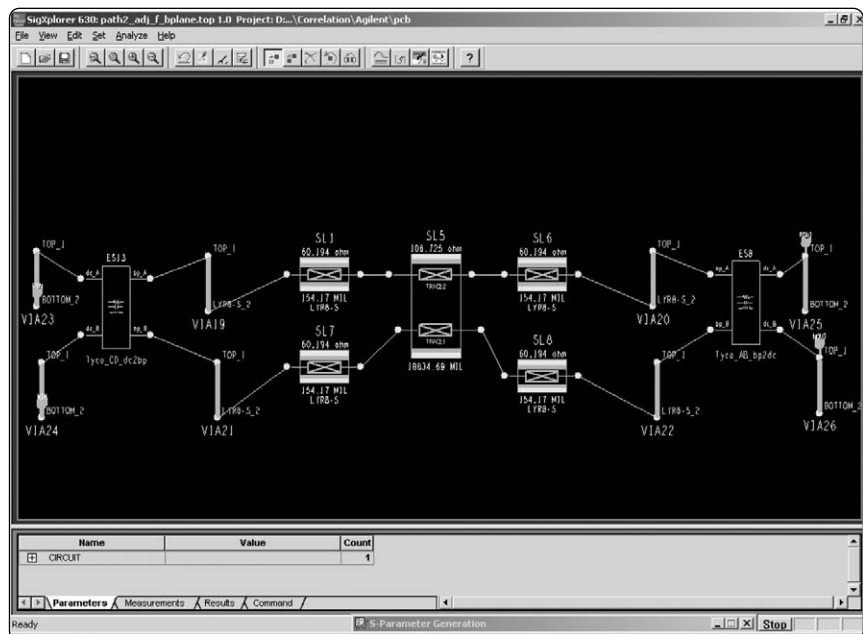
SigXplorer 630: path2_adj_f_bplane.top 1.0 Project: D:...\Correlation\Agilent\pcb

File View Edit Set Analyze Help

TOP_1
BOTTOM_2
VIA23

ES13
dc_A
dc_B
bp_A
bp_B
1yco_CD_dc2bp

TOP_1
BOTTOM_2
VIA24

TOP_1
LYR8-S_2
VIA19

TOP_1
LYR8-S_2
VIA21

SL1
60.194 ohm
154.17 MIL
LYR8-S

SL7
60.194 ohm
154.17 MIL
LYR8-S

SL5
106.725 ohm
TRACE2
TRACE1
10634.69 MIL

SL6
60.194 ohm
154.17 MIL
LYR8-S

SL8
60.194 ohm
154.17 MIL
LYR8-S

TOP_1
LYR8-S_2
VIA20

TOP_1
LYR8-S_2
VIA22

ES8
bp_A
bp_B
dc_A
dc_B
1yco_AB_bp2dc

TOP_1
BOTTOM_2
VIA25

TOP_1
BOTTOM_2
VIA26

| Name | Value | Count |
|---|---|---|
| CIRCUIT | | 1 |

Parameters Measurements Results Command

Ready

S-Parameter Generation

Stop